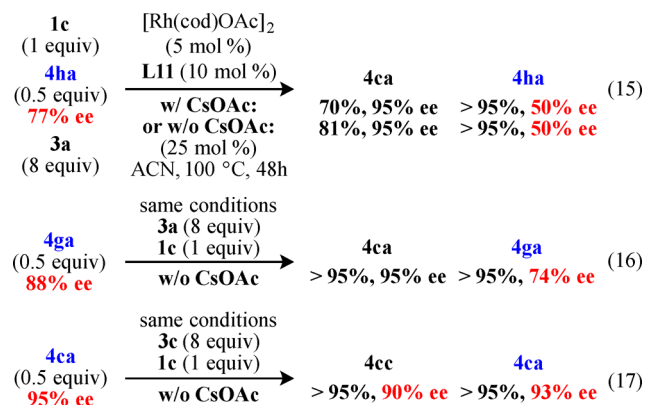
1c
(1 equiv)
4ha
(0.5 equiv)
77% ee
3a
(8 equiv)

[Rh(cod)OAc]$_2$
(5 mol %)
L11 (10 mol %)
w/ CsOAc:
or w/o CsOAc:
(25 mol %)
ACN, 100 °C, 48h

4ca
70%, 95% ee
81%, 95% ee

4ha
> 95%, 50% ee
> 95%, 50% ee
(15)

4ga
(0.5 equiv)
88% ee

same conditions
3a (8 equiv)
1c (1 equiv)
w/o CsOAc

4ca
> 95%, 95% ee

4ga
> 95%, 74% ee
(16)

4ca
(0.5 equiv)
95% ee

same conditions
3c (8 equiv)
1c (1 equiv)
w/o CsOAc

4cc
> 95%, 90% ee

4ca
> 95%, 93% ee
(17)